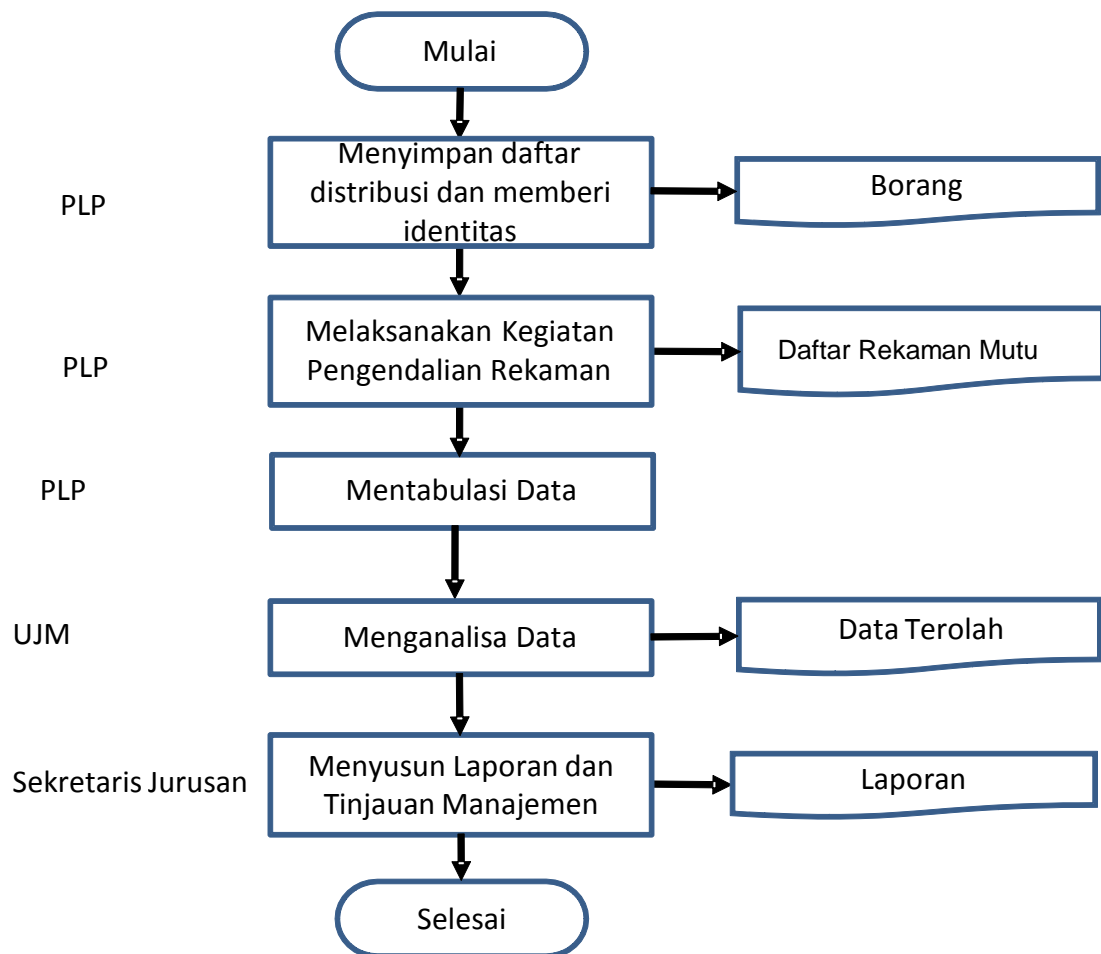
Mulai

PLP

Menyimpan daftar distribusi dan memberi identitas

Borang

PLP

Melaksanakan Kegiatan Pengendalian Rekaman

Daftar Rekaman Mutu

PLP

Mentabulasi Data

UJM

Menganalisa Data

Data Terolah

Sekretaris Jurusan

Menyusun Laporan dan Tinjauan Manajemen

Laporan

Selesai